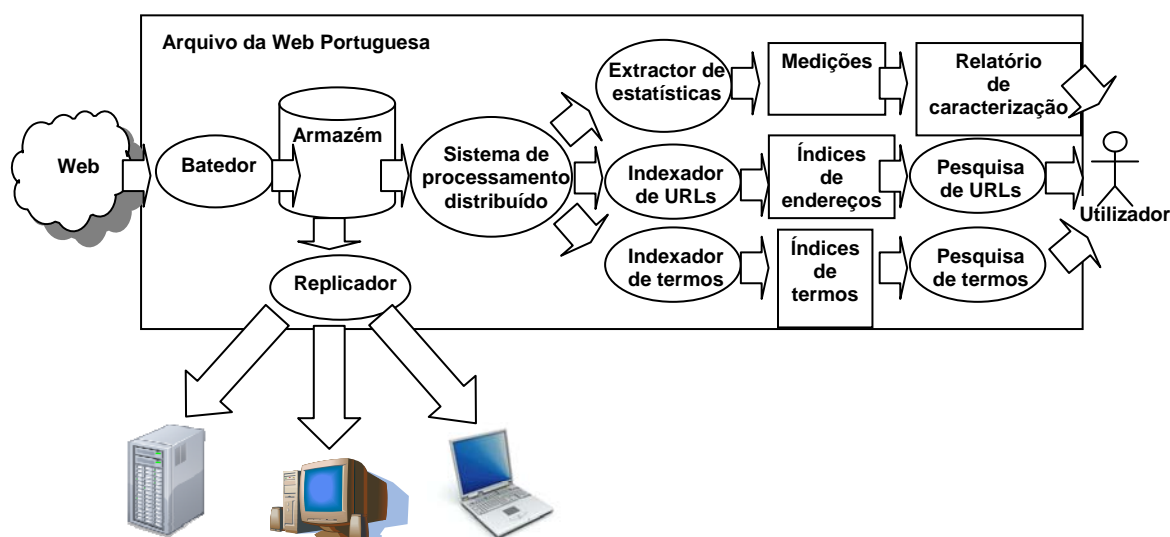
Arquivo da Web Portuguesa

Web

Batedor

Armazém

Sistema de processamento distribuído

Extractor de estatísticas

Medições

Relatório de caracterização

Indexador de URLs

Índices de endereços

Pesquisa de URLs

Utilizador

Indexador de termos

Índices de termos

Pesquisa de termos

Replicador